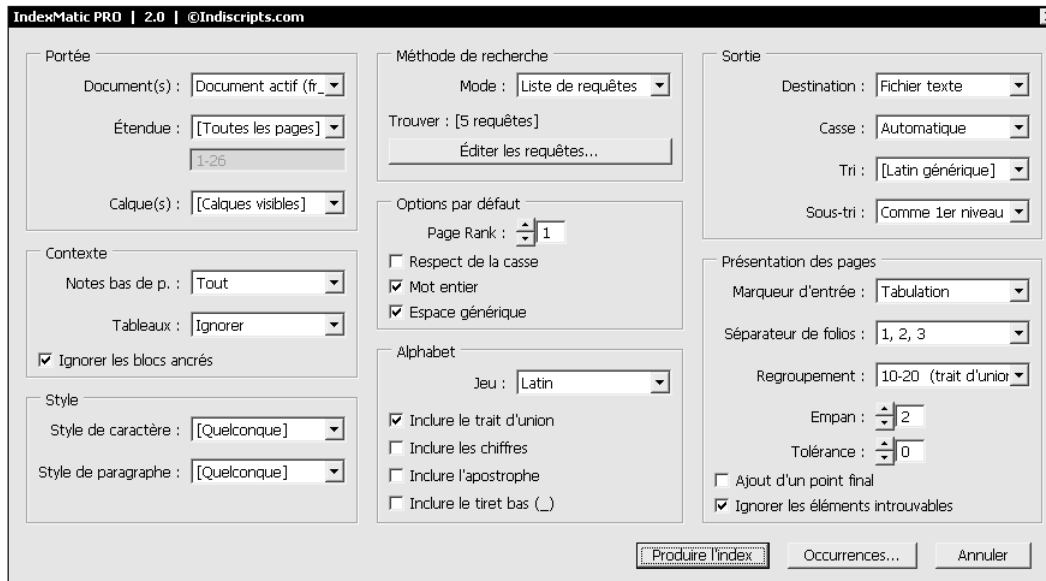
IndexMatic PRO | 2.0 | ©Indiscripts.com

Portée
Document(s) : Document actif (fr_
Étendue : [Toutes les pages]
1-26
Calque(s) : [Calques visibles]

Contexte
Notes bas de p. : Tout
Tableaux : Ignorer
☑ Ignorer les blocs ancrés

Style
Style de caractère : [Quelconque]
Style de paragraphe : [Quelconque]

Méthode de recherche
Mode : Liste de requêtes
Trouver : [5 requêtes]
Éditer les requêtes...

Options par défaut
Page Rank : 1
☐ Respect de la casse
☑ Mot entier
☑ Espace générique

Alphabet
Jeu : Latin
☑ Inclure le trait d'union
☐ Inclure les chiffres
☐ Inclure l'apostrophe
☐ Inclure le tiret bas (_)

Sortie
Destination : Fichier texte
Casse : Automatique
Tri : [Latin générique]
Sous-tri : Comme 1er niveau

Présentation des pages
Marqueur d'entrée : Tabulation
Séparateur de folios : 1, 2, 3
Regroupement : 10-20 (trait d'unior
Empan : 2
Tolérance : 0
☐ Ajout d'un point final
☑ Ignorer les éléments introuvables

Produire l'index
Occurrences...
Annuler